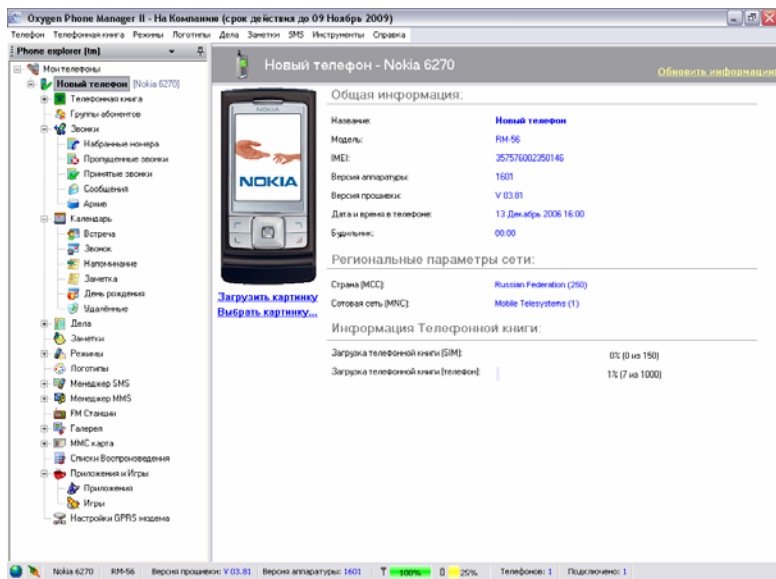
Oxygen Phone Manager II - На Компанию (срок действия до 09 Ноябрь 2009)

Телефон Телефонная книга Режимы Логотипы Дела Заметки SMS Инструменты Справка

Phone explorer (tm)

Мои телефоны
Новый телефон [Nokia 6270]
Телефонная книга
Группы абонентов
Звонки
Набранные номера
Пропущенные звонки
Принятые звонки
Сообщения
Архив
Календарь
Встреча
Звонок
Напоминание
Заметка
День рождения
Удалённые
Дела
Заметки
Режимы
Логотипы
Менеджер SMS
Менеджер MMS
FM Станции
Галерея
ММС карта
Списки Воспроизведения
Приложения и Игры
Приложения
Игры
Настройки GPRS модема

Новый телефон - Nokia 6270

Обновить информацию

NOKIA

Загрузить картинку
Выбрать картинку...

Общая информация:

| | |
|---|---|
| Название: | Новый телефон |
| Модель: | RM-56 |
| IMEI: | 357576002350146 |
| Версия аппаратуры: | 1601 |
| Версия прошивки: | V 03.81 |
| Дата и время в телефоне: | 13 Декабрь 2006 16:00 |
| Будильник: | 00:00 |

Региональные параметры сети:

| | |
|---|---|
| Страна (MCC): | Russian Federation (250) |
| Сотовая сеть (MNC): | Mobile Telesystems (1) |

Информация Телефонной книги:

| | |
|---|---|
| Загрузка телефонной книги (SIM): | 0% (0 из 150) |
| Загрузка телефонной книги (телефон): | 1% (7 из 1000) |

Nokia 6270 RM-56 Версия прошивки: V 03.81 Версия аппаратуры: 1601 100% 25% Телефонов: 1 Подключено: 1